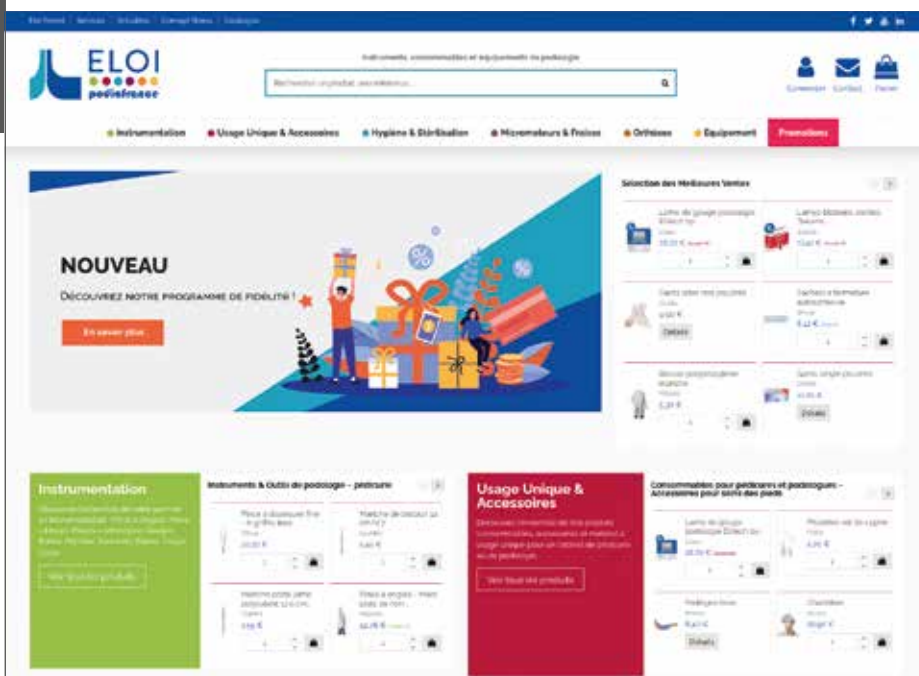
ELOI
podiafrance

Instruments, consommables et équipements de podologie

Rechercher un produit, une référence...

Connexion Contact Panier

Instrumentation
Usage Unique & Accessoires
Hygiène & Stérilisation
Micromoteurs & Fraises
Orthèses
Equipement
Promotions

NOUVEAU

DÉCOUVREZ NOTRE PROGRAMME DE FIDÉLITÉ !

En savoir plus

Sélection des Meilleures Ventes

Détails

Détails

Instrumentation

Voir tous les produits

Instruments & Outils de podologie - pédicure

Usage Unique & Accessoires

Voir tous les produits

Consommables pour pédicures et podologues - Accessoires pour soins des pieds

Détails